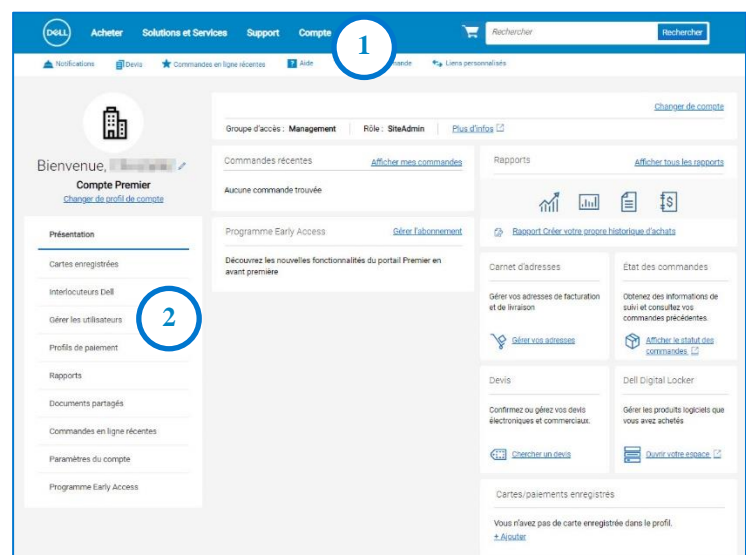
DELL Acheter Solutions et Services Support Compte

1

Rechercher Rechercher

Notifications Devis Commandes en ligne récentes Aide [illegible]mande Liens personnalisés

Changer de compte

Groupe d'accès : Management Rôle : SiteAdmin Plus d'infos

Bienvenue, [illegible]

Compte Premier

Changer de profil de compte

Présentation

Cartes enregistrées

Interlocuteurs Dell

Gérer les utilisateurs

Profils de paiement

Rapports

Documents partagés

Commandes en ligne récentes

Paramètres du compte

Programme Early Access

2

Commandes récentes Afficher mes commandes

Aucune commande trouvée

Programme Early Access Gérer l'abonnement

Découvrez les nouvelles fonctionnalités du portail Premier en avant première

Rapports Afficher tous les rapports

Rapport Créer votre propre historique d'achats

Carnet d'adresses

Gérer vos adresses de facturation et de livraison

Gérer vos adresses

État des commandes

Obtenez des informations de suivi et consultez vos commandes précédentes.

Afficher le statut des commandes

Devis

Confirmez ou gérez vos devis électroniques et commerciaux.

Chercher un devis

Dell Digital Locker

Gérer les produits logiciels que vous avez achetés

Ouvrir votre espace

Cartes/paiements enregistrés

Vous n'avez pas de carte enregistrée dans le profil.

+ Ajouter